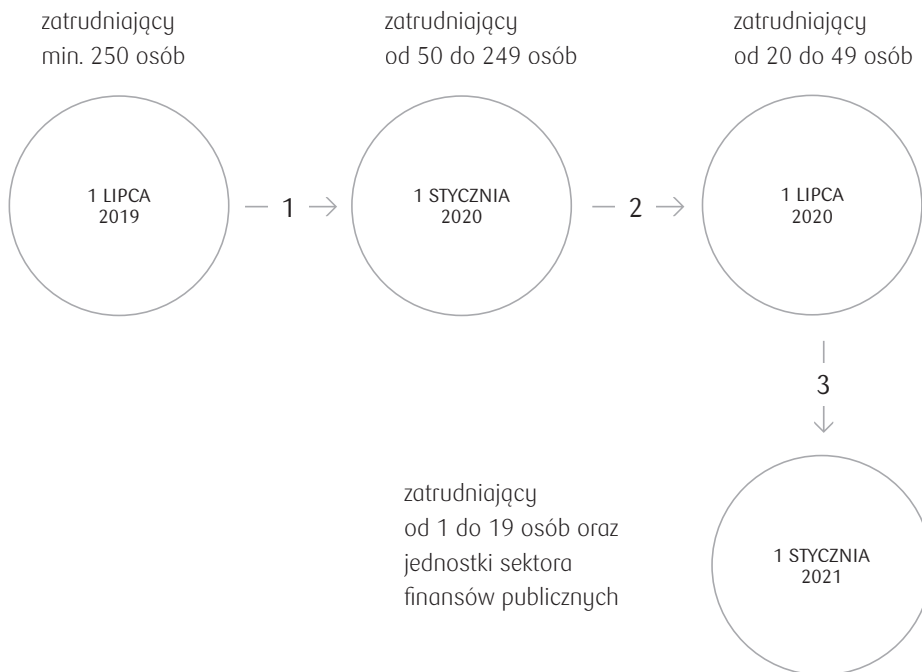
zatrudniający
min. 250 osób

1 LIPCA
2019

— 1 →

zatrudniający
od 50 do 249 osób

1 STYCZNIA
2020

— 2 →

zatrudniający
od 20 do 49 osób

1 LIPCA
2020

3

zatrudniający
od 1 do 19 osób oraz
jednostki sektora
finansów publicznych

1 STYCZNIA
2021